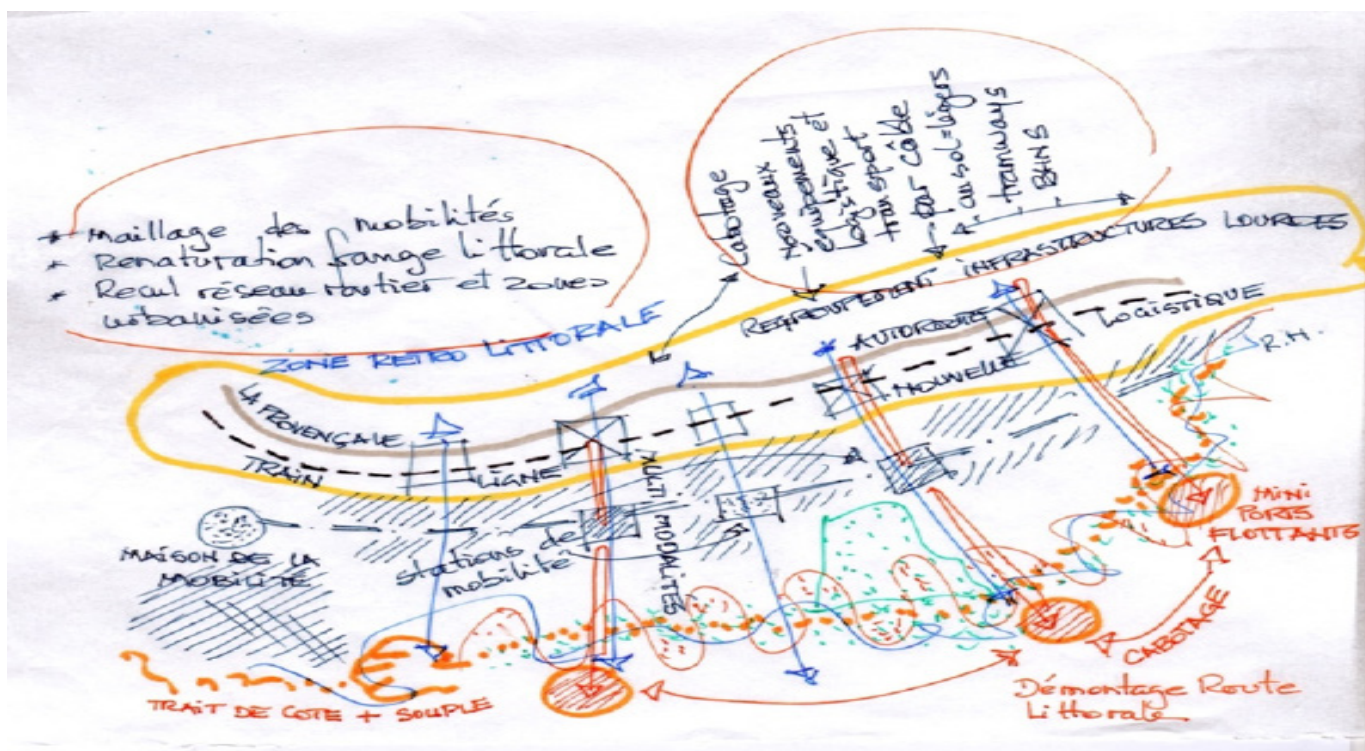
* Maillage des mobilités
* Renaturation frange littorale
* Recul réseau routier et zones urbanisées

Cabotage
Nouveaux équipements et logistique
transport par câble
au sol = légers
tramways
BHNS

INFRASTRUCTURES LOURDES

ZONE RETRO LITTORALE
REGROUPEMENT
AUTOROUTE
LOGISTIQUE
R.H.
LA PROVENÇALE
NOUVELLE
TRAIN
LIGNE
MULTIMODALITÉS
MAISON DE LA MOBILITÉ
stations de mobilité
MINI PORTS FLOTTANTS
CABOTAGE
TRAIT DE COTE + SOUPLE
Démontage Route Littorale